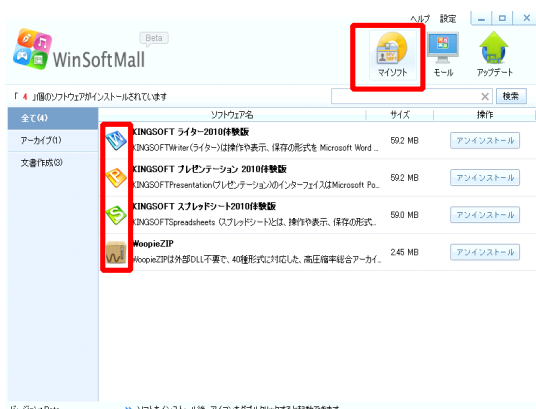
ヘルプ 設定

WinSoftMall Beta

マイソフト モール アップデート

「 4 」個のソフトウェアがインストールされています

× 検索

全て(4)

アーカイブ(1)

文書作成(3)

| ソフトウェア名 | サイズ | 操作 |
|---|---|---|
| KINGSOFT ライター2010体験版 KINGSOFTWriter(ライター)は操作や表示、保存の形式を Microsoft Word ... | 59.2 MB | アンインストール |
| KINGSOFT プレゼンテーション 2010体験版 KINGSOFTPresentation(プレゼンテーション)のインターフェイスはMicrosoft Po... | 59.2 MB | アンインストール |
| KINGSOFT スプレッドシート2010体験版 KINGSOFTSpreadsheets (スプレッドシートとは、操作や表示、保存の形式... | 59.0 MB | アンインストール |
| WoopieZIP WoopieZIPは外部DLL不要で、40種形式に対応した、高圧縮率総合アーカイ... | 2.45 MB | アンインストール |

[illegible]